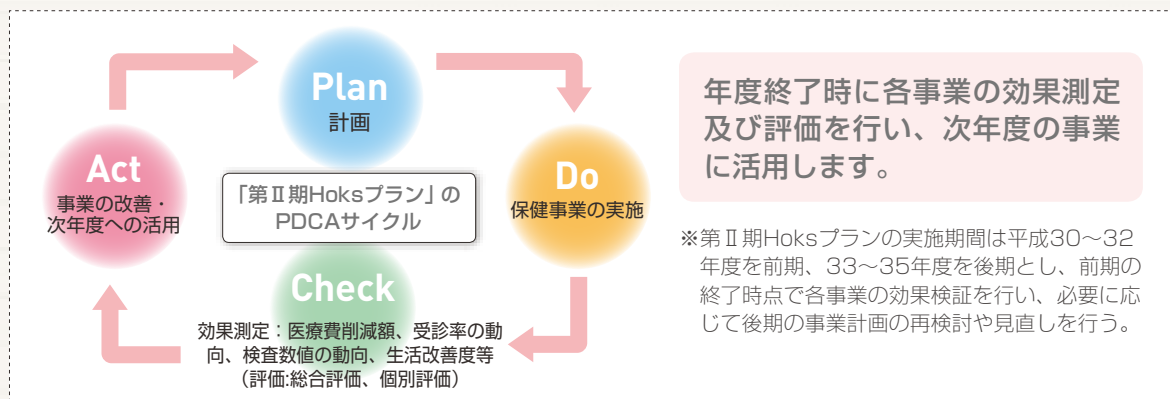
Plan
計画

Do
保健事業の実施

Check
効果測定：医療費削減額、受診率の動向、検査数値の動向、生活改善度等
（評価:総合評価、個別評価）

Act
事業の改善・
次年度への活用

「第Ⅱ期Hoksプラン」の
PDCAサイクル

年度終了時に各事業の効果測定及び評価を行い、次年度の事業に活用します。

※第Ⅱ期Hoksプランの実施期間は平成30～32年度を前期、33～35年度を後期とし、前期の終了時点で各事業の効果検証を行い、必要に応じて後期の事業計画の再検討や見直しを行う。